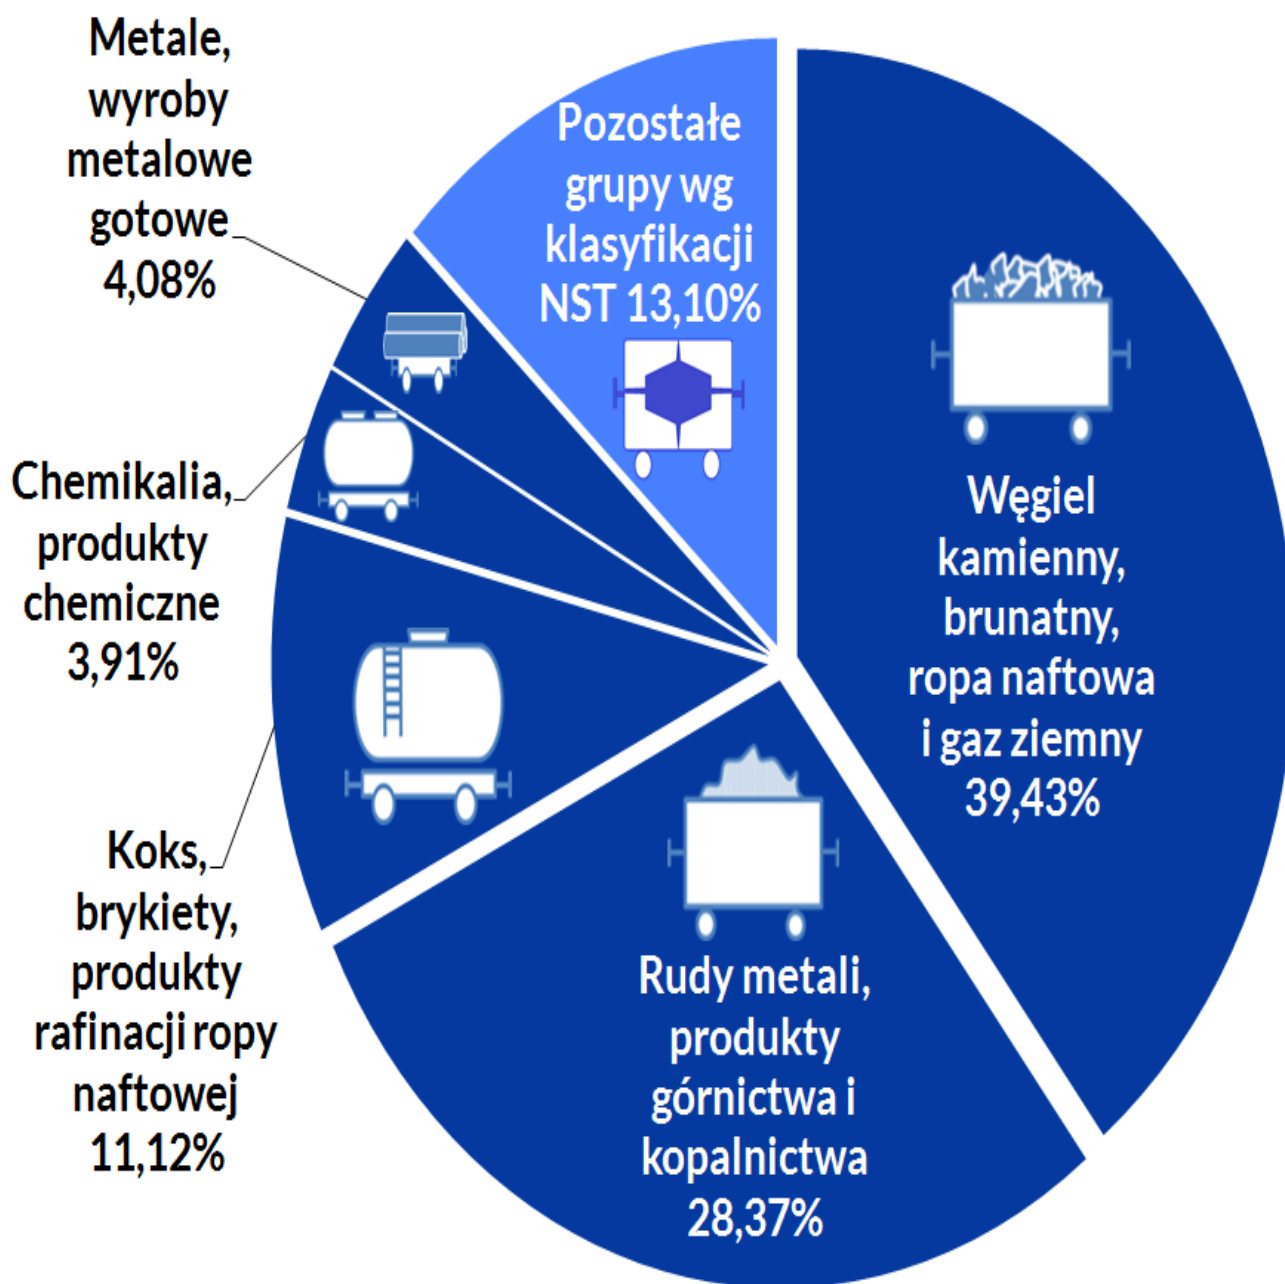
Metale, wyroby metalowe gotowe 4,08%

Pozostałe grupy wg klasyfikacji NST 13,10%

Chemikalia, produkty chemiczne 3,91%

Węgiel kamienny, brunatny, ropa naftowa i gaz ziemny 39,43%

Koks, brykiety, produkty rafinacji ropy naftowej 11,12%

Rudy metali, produkty górnictwa i kopalnictwa 28,37%